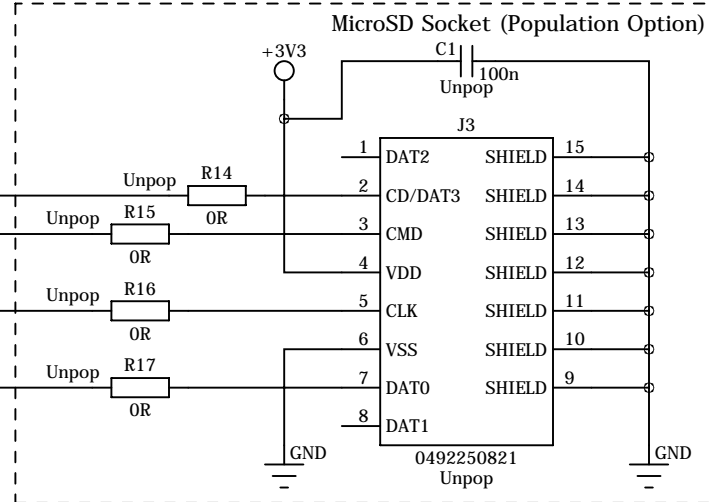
MicroSD Socket (Population Option)

+3V3

C1
100n
Unpop

J3

Unpop R14 0R
Unpop R15 0R
Unpop R16 0R
Unpop R17 0R

1 DAT2
2 CD/DAT3
3 CMD
4 VDD
5 CLK
6 VSS
7 DAT0
8 DAT1

SHIELD 15
SHIELD 14
SHIELD 13
SHIELD 12
SHIELD 11
SHIELD 10
SHIELD 9

GND
GND

0492250821
Unpop